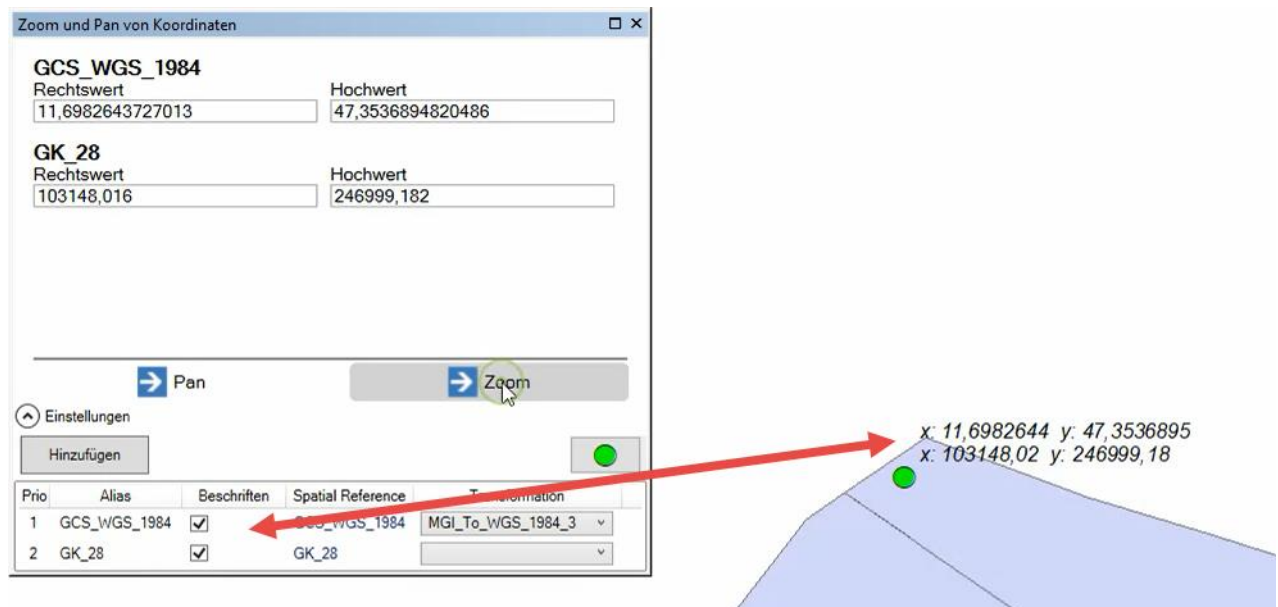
Zoom und Pan von Koordinaten

GCS_WGS_1984
Rechtswert
11,6982643727013
Hochwert
47,3536894820486

GK_28
Rechtswert
103148,016
Hochwert
246999,182

Pan
Zoom

Einstellungen

Hinzufügen

| Prio | Alias | Beschriften | Spatial Reference | T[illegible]formation |
|---|---|---|---|---|
| 1 | GCS_WGS_1984 | ☑ | GCS_WGS_1984 | MGI_To_WGS_1984_3 |
| 2 | GK_28 | ☑ | GK_28 | |

x: 11,6982644 y: 47,3536895
x: 103148,02 y: 246999,18